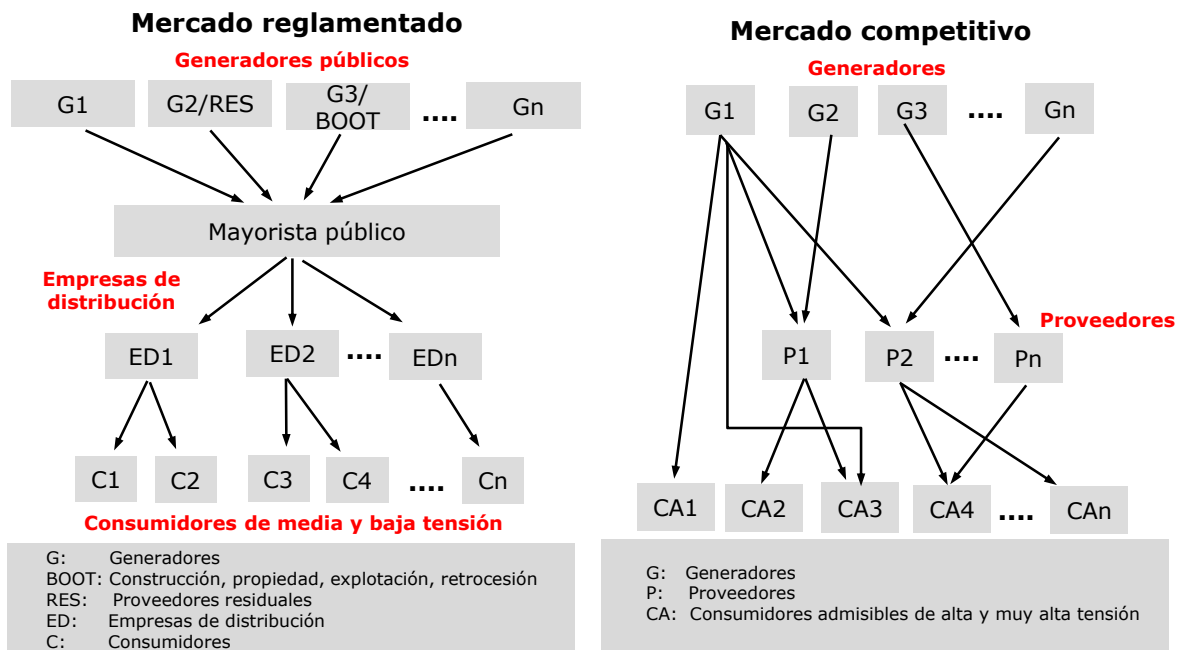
Mercado reglamentado

Generadores públicos

G1 G2/RES G3/ BOOT .... Gn

Mayorista público

Empresas de distribución

ED1 ED2 .... EDn

C1 C2 C3 C4 .... Cn

Consumidores de media y baja tensión

G: Generadores
BOOT: Construcción, propiedad, explotación, retrocesión
RES: Proveedores residuales
ED: Empresas de distribución
C: Consumidores

Mercado competitivo

Generadores

G1 G2 G3 .... Gn

Proveedores

P1 P2 .... Pn

CA1 CA2 CA3 CA4 .... CAn

G: Generadores
P: Proveedores
CA: Consumidores admisibles de alta y muy alta tensión